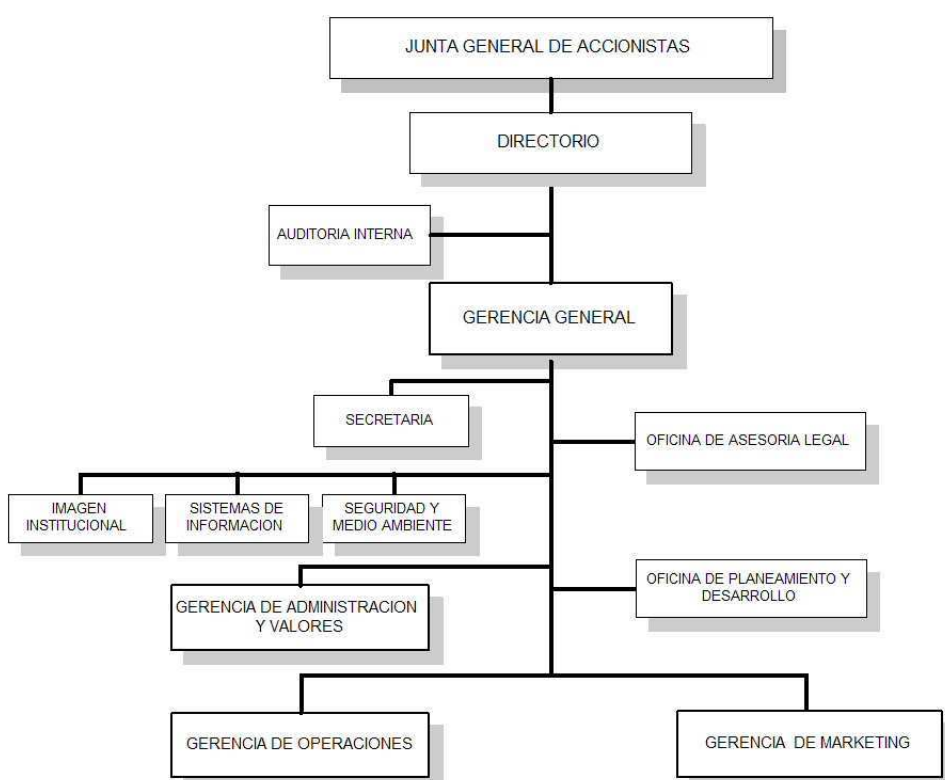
JUNTA GENERAL DE ACCIONISTAS

DIRECTORIO

AUDITORIA INTERNA

GERENCIA GENERAL

SECRETARIA

OFICINA DE ASESORIA LEGAL

IMAGEN INSTITUCIONAL

SISTEMAS DE INFORMACION

SEGURIDAD Y MEDIO AMBIENTE

GERENCIA DE ADMINISTRACION Y VALORES

OFICINA DE PLANEAMIENTO Y DESARROLLO

GERENCIA DE OPERACIONES

GERENCIA DE MARKETING